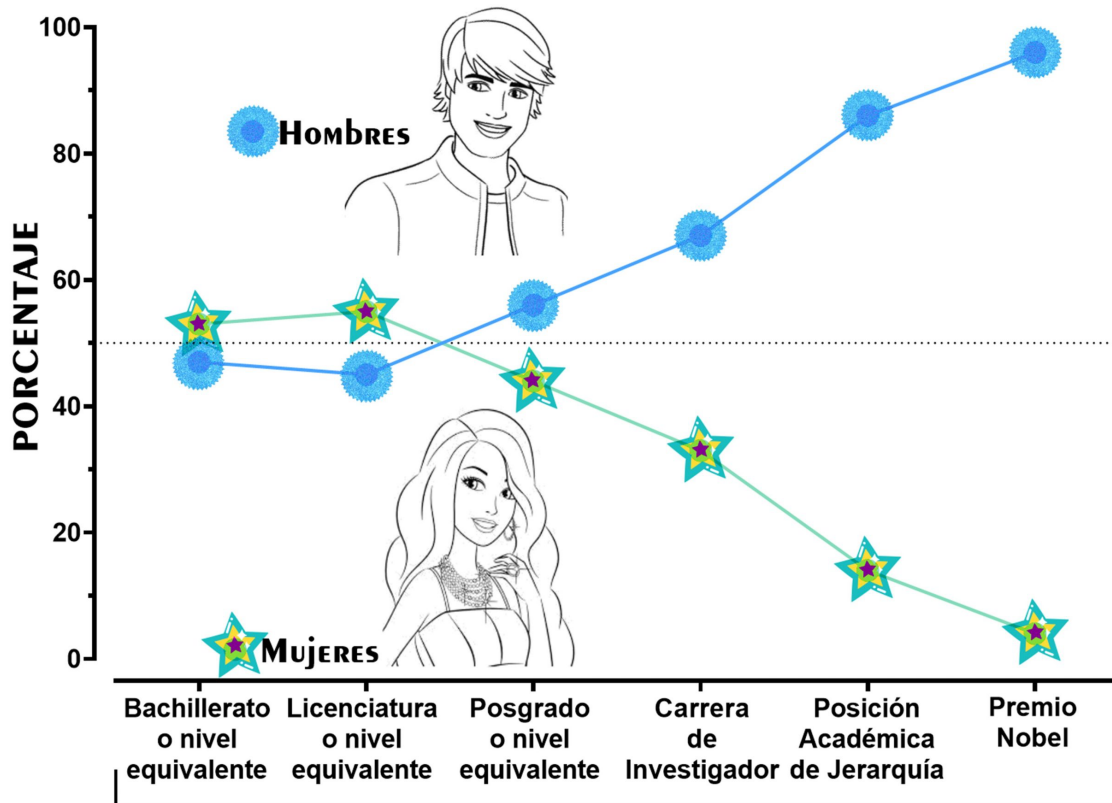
100
80
60
40
20
0

PORCENTAJE

Hombres
Mujeres

Bachillerato o nivel equivalente
Licenciatura o nivel equivalente
Posgrado o nivel equivalente
Carrera de Investigador
Posición Académica de Jerarquía
Premio Nobel